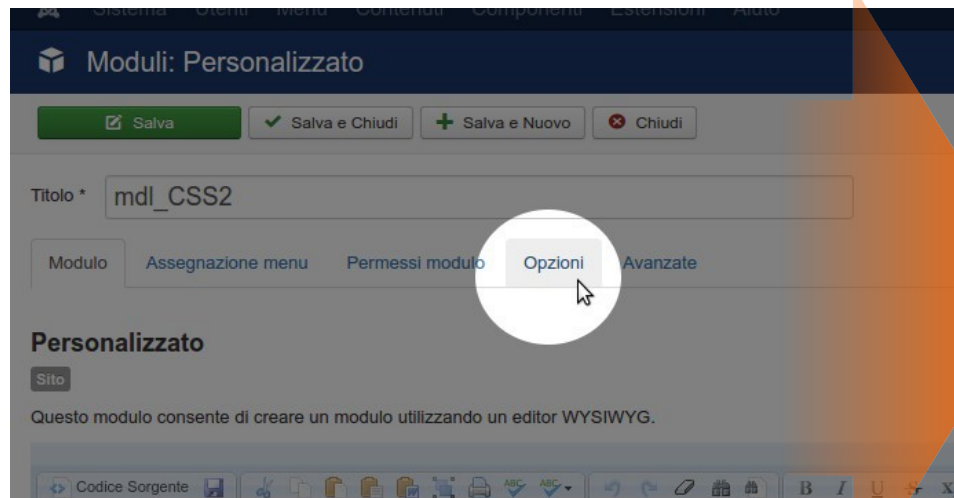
Sistema Utenti Menu Contenuti Componenti Estensioni Aiuto

Moduli: Personalizzato

Salva
Salva e Chiudi
Salva e Nuovo
Chiudi

Titolo * mdl_CSS2

Modulo
Assegnazione menu
Permessi modulo
Opzioni
Avanzate

Personalizzato

Sito

Questo modulo consente di creare un modulo utilizzando un editor WYSIWYG.

Codice Sorgente